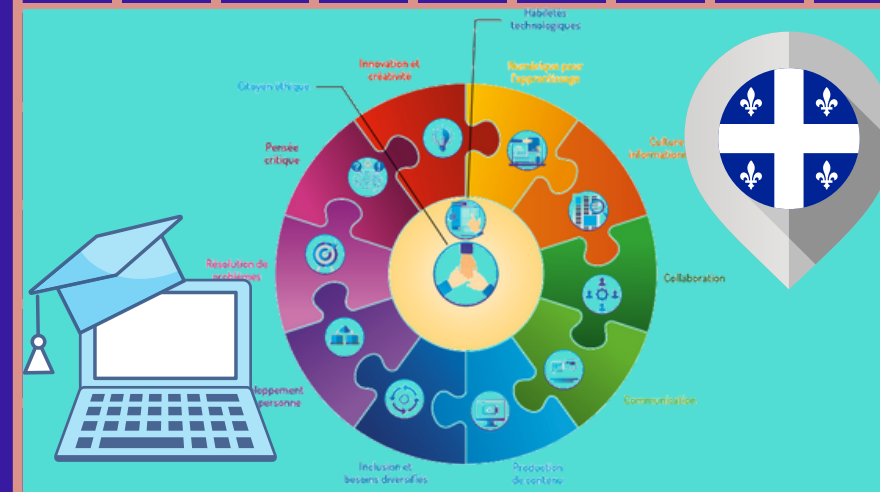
Habiletés technologiques

Innovation et créativité

Numérique pour l'apprentissage

Citoyen éthique

Culture informationnelle

Pensée critique

Collaboration

Résolution de problèmes

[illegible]éveloppement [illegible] personne

Communication

Inclusion et besoins diversifiés

Production de contenu